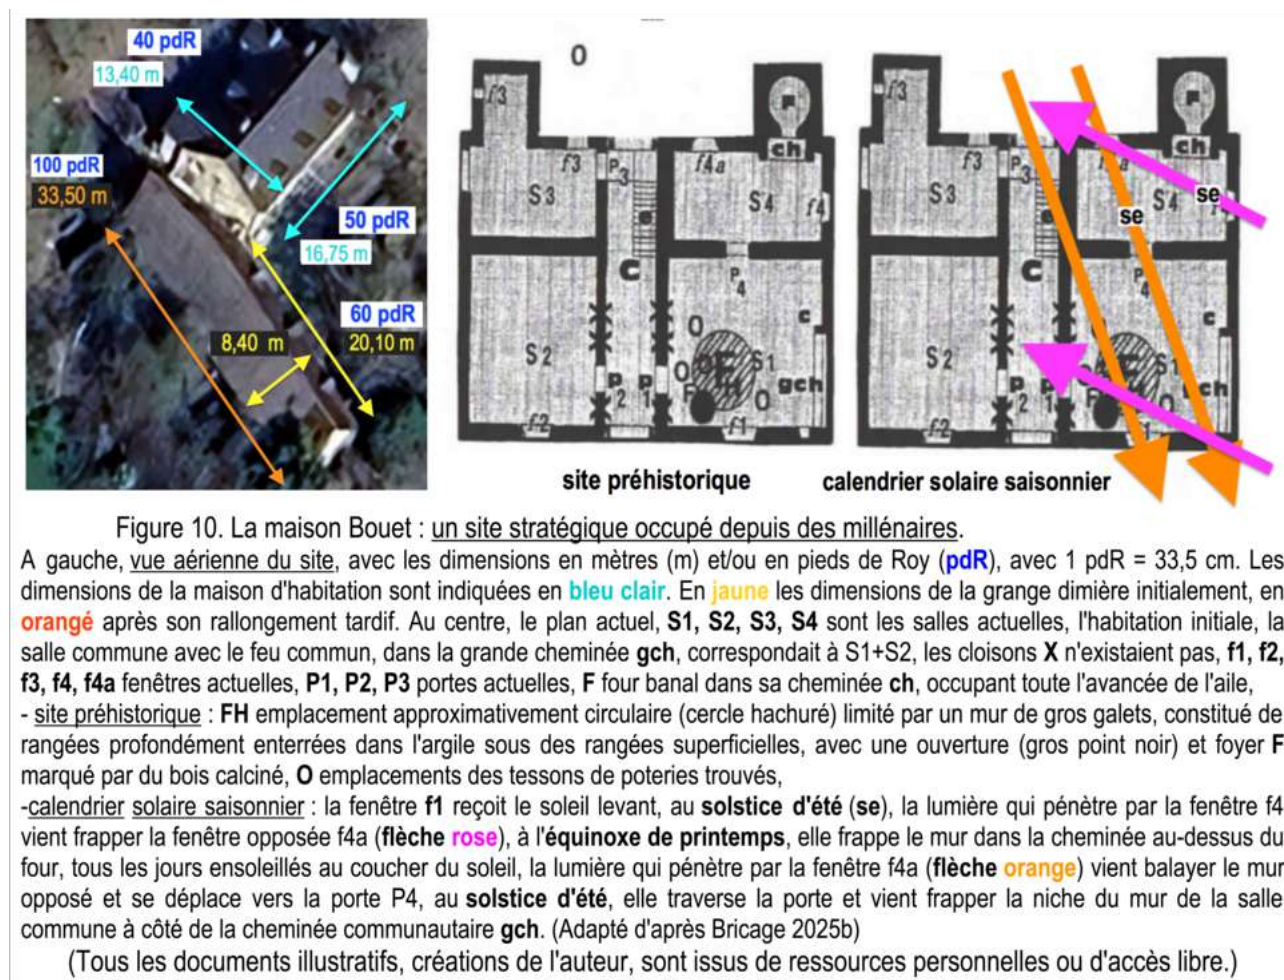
40 pdR
13,40 m
100 pdR
33,50 m
50 pdR
16,75 m
60 pdR
20,10 m
8,40 m

O
f3
f3
P3
f4a
S3
S4
f4
F
ch
C
P4
c
S2
O
S1
gch
P2
P1
O
F
FH
O
f2
f1

f3
f3
P3
S3
S4
se
se
F
ch
C
P4
c
S2
S1
ch
P2
P1
F
f2

site préhistorique
calendrier solaire saisonnier

Figure 10. La maison Bouet : un site stratégique occupé depuis des millénaires.
A gauche, vue aérienne du site, avec les dimensions en mètres (m) et/ou en pieds de Roy (pdR), avec 1 pdR = 33,5 cm. Les dimensions de la maison d'habitation sont indiquées en bleu clair. En jaune les dimensions de la grange dimière initialement, en orangé après son rallongement tardif. Au centre, le plan actuel, S1, S2, S3, S4 sont les salles actuelles, l'habitation initiale, la salle commune avec le feu commun, dans la grande cheminée gch, correspondait à S1+S2, les cloisons X n'existaient pas, f1, f2, f3, f4, f4a fenêtres actuelles, P1, P2, P3 portes actuelles, F four banal dans sa cheminée ch, occupant toute l'avancée de l'aile,
- site préhistorique : FH emplacement approximativement circulaire (cercle hachuré) limité par un mur de gros galets, constitué de rangées profondément enterrées dans l'argile sous des rangées superficielles, avec une ouverture (gros point noir) et foyer F marqué par du bois calciné, O emplacements des tessons de poteries trouvés,
-calendrier solaire saisonnier : la fenêtre f1 reçoit le soleil levant, au solstice d'été (se), la lumière qui pénètre par la fenêtre f4 vient frapper la fenêtre opposée f4a (flèche rose), à l'équinoxe de printemps, elle frappe le mur dans la cheminée au-dessus du four, tous les jours ensoleillés au coucher du soleil, la lumière qui pénètre par la fenêtre f4a (flèche orange) vient balayer le mur opposé et se déplace vers la porte P4, au solstice d'été, elle traverse la porte et vient frapper la niche du mur de la salle commune à côté de la cheminée communautaire gch. (Adapté d'après Bricage 2025b)
(Tous les documents illustratifs, créations de l'auteur, sont issus de ressources personnelles ou d'accès libre.)